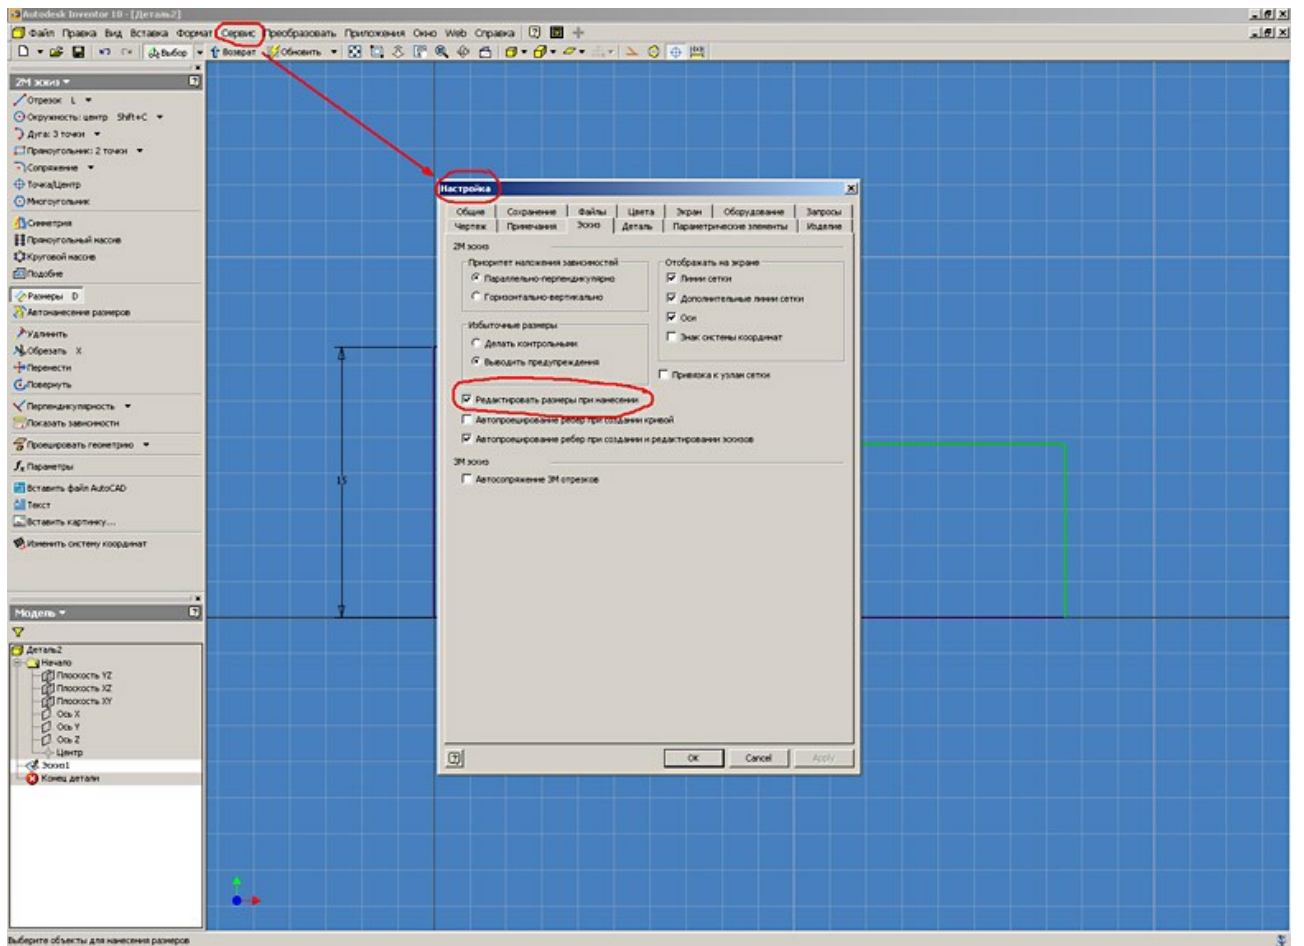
Autodesk Inventor 10 - [Деталь2]

Файл Правка Вид Вставка Формат Сервис Преобразовать Приложения Окно Web Справка

Выбор Возврат Обновить

2М эскиз

Отрезок L
Окружность: центр Shift+C
Дуга: 3 точки
Прямоугольник: 2 точки
Сопряжение
Точка/Центр
Многоугольник
Симметрия
Прямоугольный массив
Круговой массив
Подобие
Размеры D
Автонанесение размеров
Удлинить
Обрезать X
Перенести
Повернуть
Перпендикулярность
Показать зависимости
Проецировать геометрию
Параметры
Вставить файл AutoCAD
Текст
Вставить картинку...
Изменить систему координат

Модель

Деталь2
Начало
Плоскость YZ
Плоскость XZ
Плоскость XY
Ось X
Ось Y
Ось Z
Центр
Эскиз1
Конец детали

Настройка

Общие | Сохранение | Файлы | Цвета | Экран | Оборудование | Запросы
Чертеж | Примечания | Эскиз | Деталь | Параметрические элементы | Изделие

2М эскиз

Приоритет наложения зависимостей
Параллельно-перпендикулярно
Горизонтально-вертикально

Отображать на экране
Линии сетки
Дополнительные линии сетки
Оси
Знак системы координат

Избыточные размеры
Делать контрольными
Выводить предупреждения

Привязка к узлам сетки

Редактировать размеры при нанесении
Автопроецирование ребер при создании кривой
Автопроецирование ребер при создании и редактировании эскизов

3М эскиз
Автосопряжение 3М отрезков

OK Cancel Apply

15

Выберите объекты для нанесения размеров